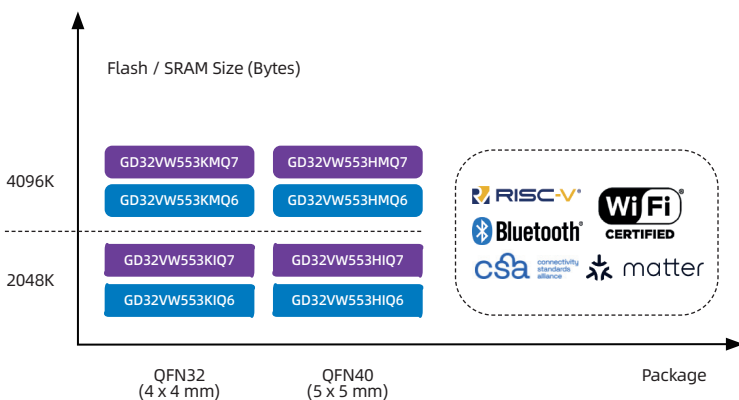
Flash / SRAM Size (Bytes)

4096K

GD32VW553KMQ7

GD32VW553HMQ7

GD32VW553KMQ6

GD32VW553HMQ6

2048K

GD32VW553KIQ7

GD32VW553HIQ7

GD32VW553KIQ6

GD32VW553HIQ6

RISC-V

Wi Fi CERTIFIED

Bluetooth

csa connectivity standards alliance

matter

QFN32 (4 x 4 mm)

QFN40 (5 x 5 mm)

Package